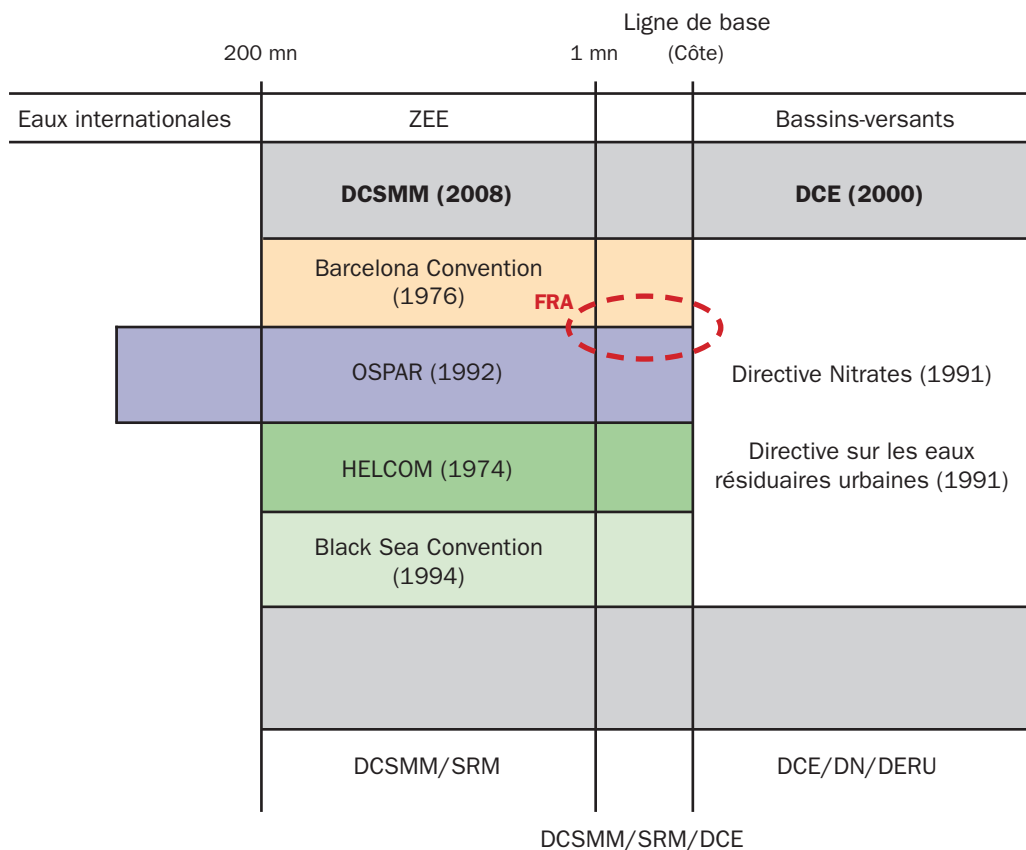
Ligne de base

200 mn

1 mn

(Côte)

Eaux internationales

ZEE

Bassins-versants

DCSMM (2008)

DCE (2000)

Barcelona Convention (1976)

FRA

OSPAR (1992)

Directive Nitrates (1991)

HELCOM (1974)

Directive sur les eaux résiduaires urbaines (1991)

Black Sea Convention (1994)

DCSMM/SRM

DCE/DN/DERU

DCSMM/SRM/DCE